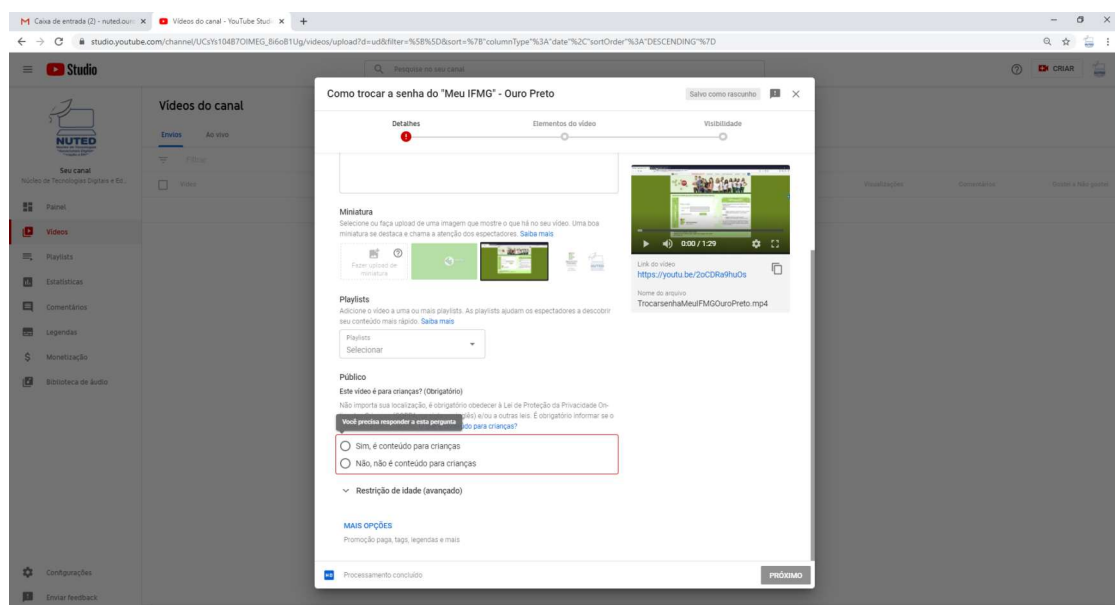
Caixa de entrada (2) - nuted.ouro ×
Vídeos do canal - YouTube Studio ×
+

studio.youtube.com/channel/UCsYs104B7OIMEG_Bi6oB1Ug/videos/upload?d=ud&filter=%5B%5D&sort=%7B"columnType"%3A"date"%2C"sortOrder"%3A"DESCENDING"%7D

Studio

Pesquisar no seu canal

CRIAR

NUTED

Seu canal
Núcleo de Tecnologias Digitais e Ed...

Painel
Vídeos
Playlists
Estatísticas
Comentários
Legendas
Monetização
Biblioteca de áudio

Configurações
Enviar feedback

Vídeos do canal

Envios
Ao vivo

Filtro

Vídeo

Visualizações
Comentários
Gostei x Não gostei

Como trocar a senha do "Meu IFMG" - Ouro Preto

Salvo como rascunho

Detalhes
Elementos do vídeo
Visibilidade

Miniatura
Selecione ou faça upload de uma imagem que mostre o que há no seu vídeo. Uma boa miniatura se destaca e chama a atenção dos espectadores. Saiba mais

Fazer upload de miniatura

Playlists
Adicione o vídeo a uma ou mais playlists. As playlists ajudam os espectadores a descobrir seu conteúdo mais rápido. Saiba mais

Playlists
Selecionar

Público
Este vídeo é para crianças? (Obrigatório)
Não importa sua localização, é obrigatório obedecer à Lei de Proteção da Privacidade On-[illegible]lês) e/ou a outras leis. É obrigatório informar se o
Você precisa responder a esta pergunta
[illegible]údo para crianças?

Sim, é conteúdo para crianças
Não, não é conteúdo para crianças

Restrição de idade (avançado)

MAIS OPÇÕES
Promoção paga, tags, legendas e mais

0:00 / 1:29

Link do vídeo
https://youtu.be/2oCDRa9huOs

Nome do arquivo
TrocarsenhaMeuIFMGOuroPreto.mp4

Processamento concluído

PRÓXIMO